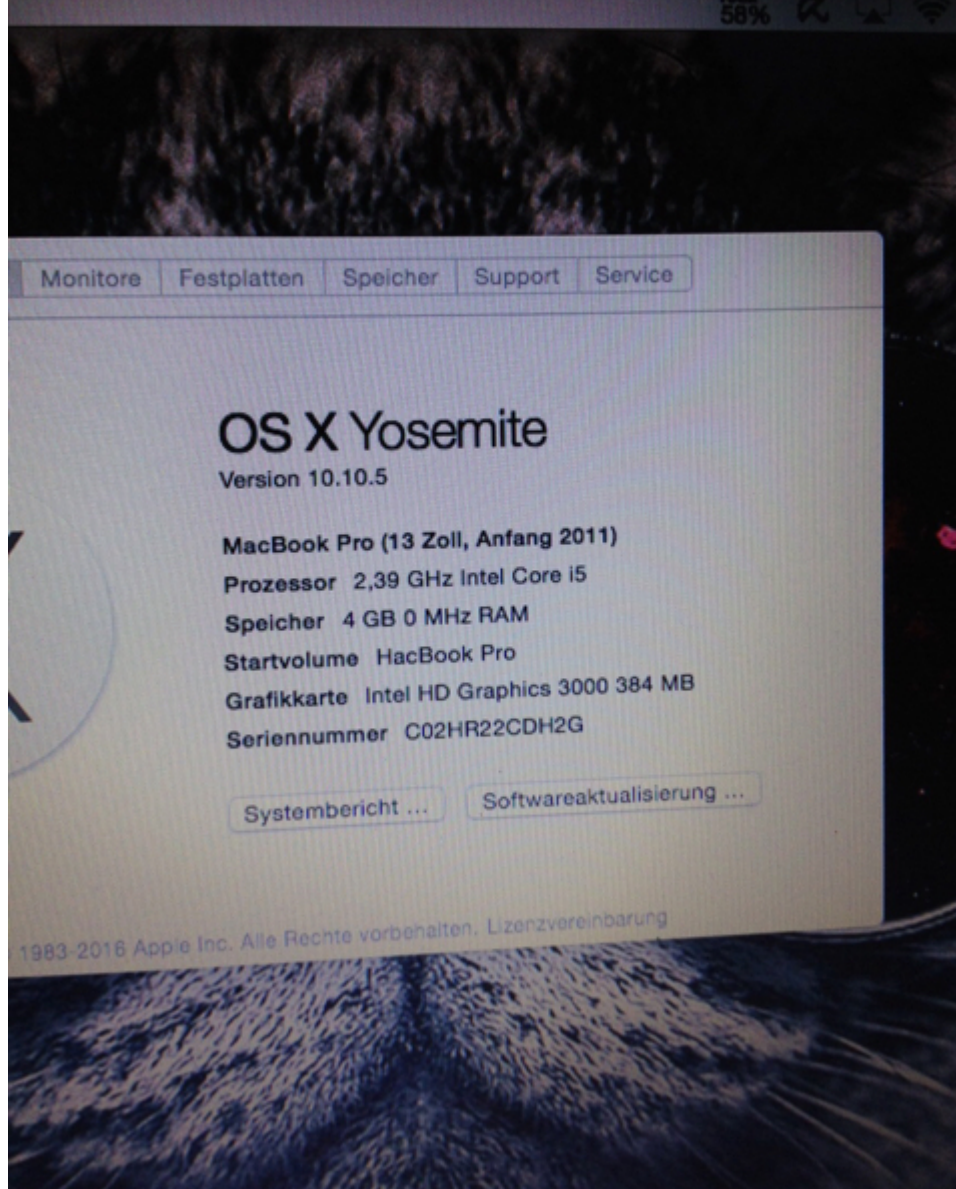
58%

Monitore | Festplatten | Speicher | Support | Service

OS X Yosemite
Version 10.10.5

MacBook Pro (13 Zoll, Anfang 2011)
Prozessor 2,39 GHz Intel Core i5
Speicher 4 GB 0 MHz RAM
Startvolume HacBook Pro
Grafikkarte Intel HD Graphics 3000 384 MB
Seriennummer C02HR22CDH2G

Systembericht ... | Softwareaktualisierung ...

1983-2016 Apple Inc. Alle Rechte vorbehalten. Lizenzvereinbarung